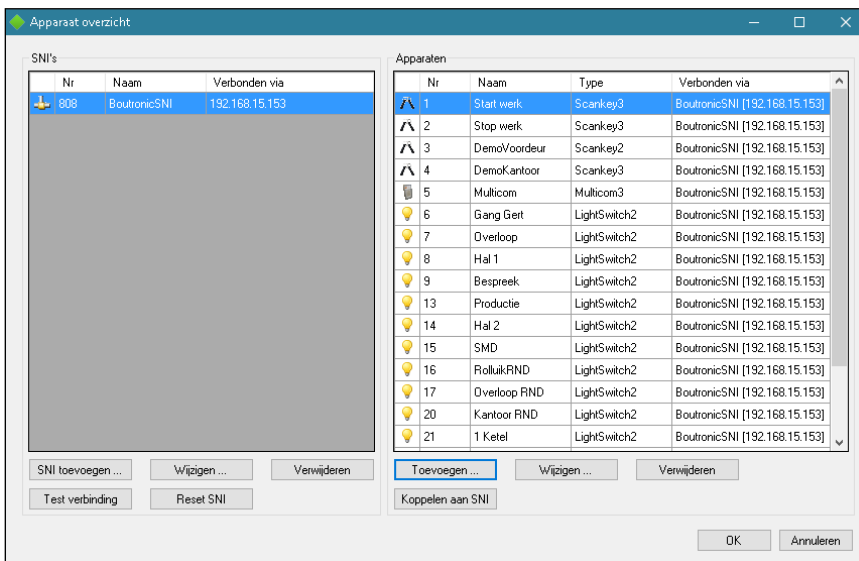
Apparaat overzicht

SNI's

| | Nr | Naam | Verbonden via |
|---|---|---|---|
| | 808 | BoutronicSNI | 192.168.15.153 |

SNI toevoegen ... Wijzigen ... Verwijderen
Test verbinding Reset SNI

Apparaten

| | Nr | Naam | Type | Verbonden via |
|---|---|---|---|---|
| | 1 | Start werk | Scankey3 | BoutronicSNI [192.168.15.153] |
| | 2 | Stop werk | Scankey3 | BoutronicSNI [192.168.15.153] |
| | 3 | DemoVoordeur | Scankey2 | BoutronicSNI [192.168.15.153] |
| | 4 | DemoKantoor | Scankey3 | BoutronicSNI [192.168.15.153] |
| | 5 | Multicom | Multicom3 | BoutronicSNI [192.168.15.153] |
| | 6 | Gang Gert | LightSwitch2 | BoutronicSNI [192.168.15.153] |
| | 7 | Overloop | LightSwitch2 | BoutronicSNI [192.168.15.153] |
| | 8 | Hal 1 | LightSwitch2 | BoutronicSNI [192.168.15.153] |
| | 9 | Bespreek | LightSwitch2 | BoutronicSNI [192.168.15.153] |
| | 13 | Productie | LightSwitch2 | BoutronicSNI [192.168.15.153] |
| | 14 | Hal 2 | LightSwitch2 | BoutronicSNI [192.168.15.153] |
| | 15 | SMD | LightSwitch2 | BoutronicSNI [192.168.15.153] |
| | 16 | RolluikRND | LightSwitch2 | BoutronicSNI [192.168.15.153] |
| | 17 | Overloop RND | LightSwitch2 | BoutronicSNI [192.168.15.153] |
| | 20 | Kantoor RND | LightSwitch2 | BoutronicSNI [192.168.15.153] |
| | 21 | 1 Ketel | LightSwitch2 | BoutronicSNI [192.168.15.153] |

Toevoegen ... Wijzigen ... Verwijderen
Koppelen aan SNI

OK Annuleren